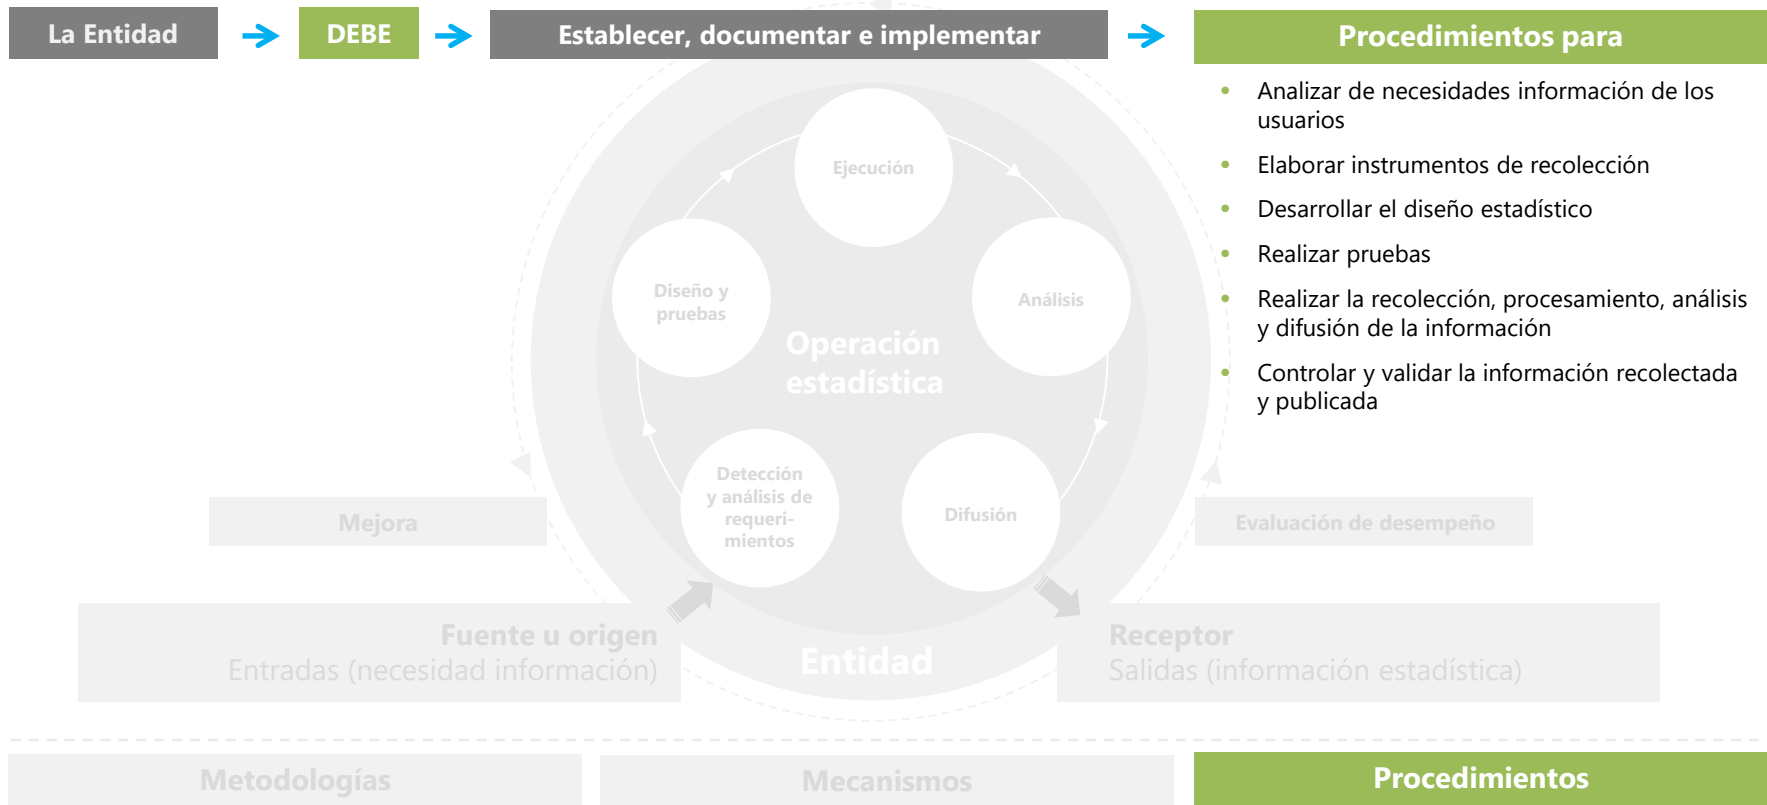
La Entidad → DEBE → Establecer, documentar e implementar → Procedimientos para

- Analizar de necesidades información de los usuarios
- Elaborar instrumentos de recolección
- Desarrollar el diseño estadístico
- Realizar pruebas
- Realizar la recolección, procesamiento, análisis y difusión de la información
- Controlar y validar la información recolectada y publicada

Ejecución

Diseño y pruebas

Análisis

Operación estadística

Detección y análisis de requerimientos

Difusión

Mejora

Evaluación de desempeño

Fuente u origen
Entradas (necesidad información)

Entidad

Receptor
Salidas (información estadística)

Metodologías

Mecanismos

Procedimientos